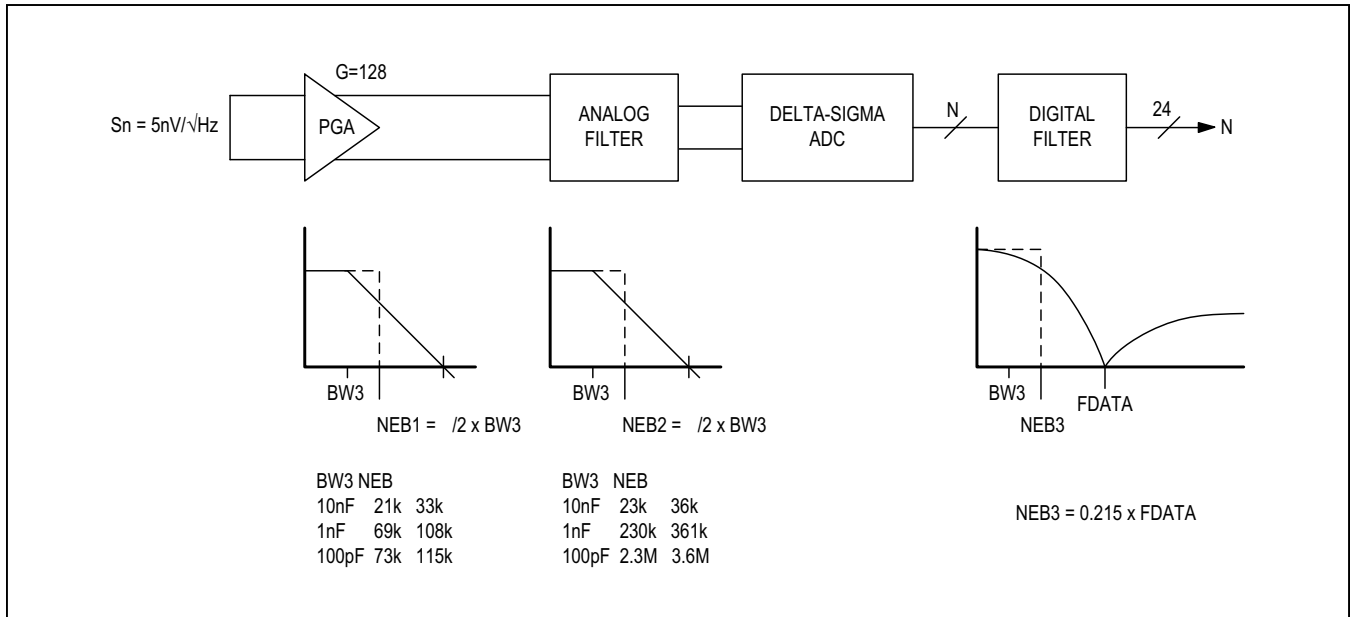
G=128

Sn = 5nV/√Hz

PGA

ANALOG FILTER

DELTA-SIGMA ADC

N

DIGITAL FILTER

24

N

BW3

NEB1 = /2 x BW3

BW3

NEB2 = /2 x BW3

BW3

FDATA

NEB3

| BW3 | NEB | |
|---|---|---|
| 10nF | 21k | 33k |
| 1nF | 69k | 108k |
| 100pF | 73k | 115k |

| BW3 | NEB | |
|---|---|---|
| 10nF | 23k | 36k |
| 1nF | 230k | 361k |
| 100pF | 2.3M | 3.6M |

NEB3 = 0.215 x FDATA